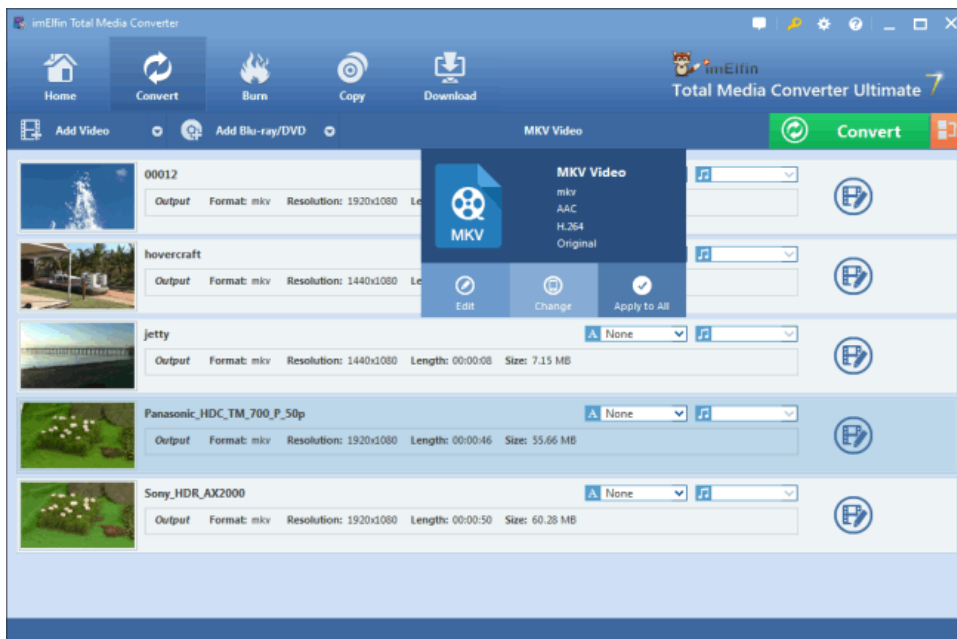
imElfin Total Media Converter

Home
Convert
Burn
Copy
Download

imElfin
Total Media Converter Ultimate 7

Add Video
Add Blu-ray/DVD
MKV Video
Convert

00012
Output Format: mkv Resolution: 1920x1080 Le

MKV Video
mkv
AAC
H.264
Original
MKV

Edit
Change
Apply to All

hovercraft
Output Format: mkv Resolution: 1440x1080 Le

jetty
None
Output Format: mkv Resolution: 1440x1080 Length: 00:00:08 Size: 7.15 MB

Panasonic_HDC_TM_700_P_50p
None
Output Format: mkv Resolution: 1920x1080 Length: 00:00:46 Size: 55.66 MB

Sony_HDR_AX2000
None
Output Format: mkv Resolution: 1920x1080 Length: 00:00:50 Size: 60.28 MB